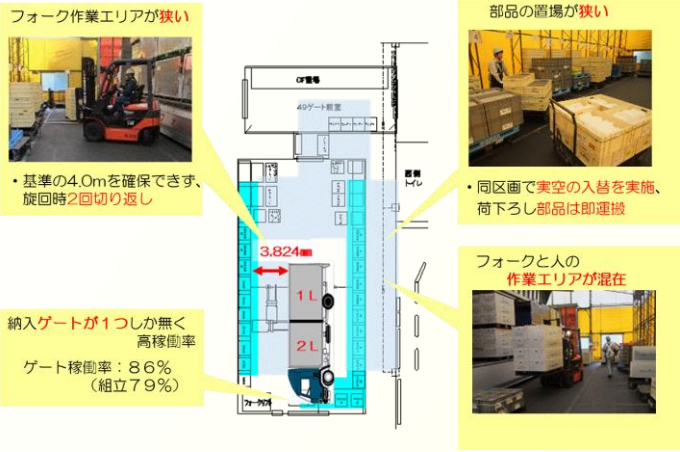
フォーク作業エリアが狭い

・基準の4.0mを確保できず、旋回時2回切り返し

部品の置場が狭い

・同区画で実空の入替を実施、荷下ろし部品は即運搬

CP置場

4Gゲート詰室

西側トイレ

3.824m

1L

2L

フォークアプ

フォークと人の作業エリアが混在

納入ゲートが1つしか無く高稼働率

ゲート稼働率：86%
（組立79%）